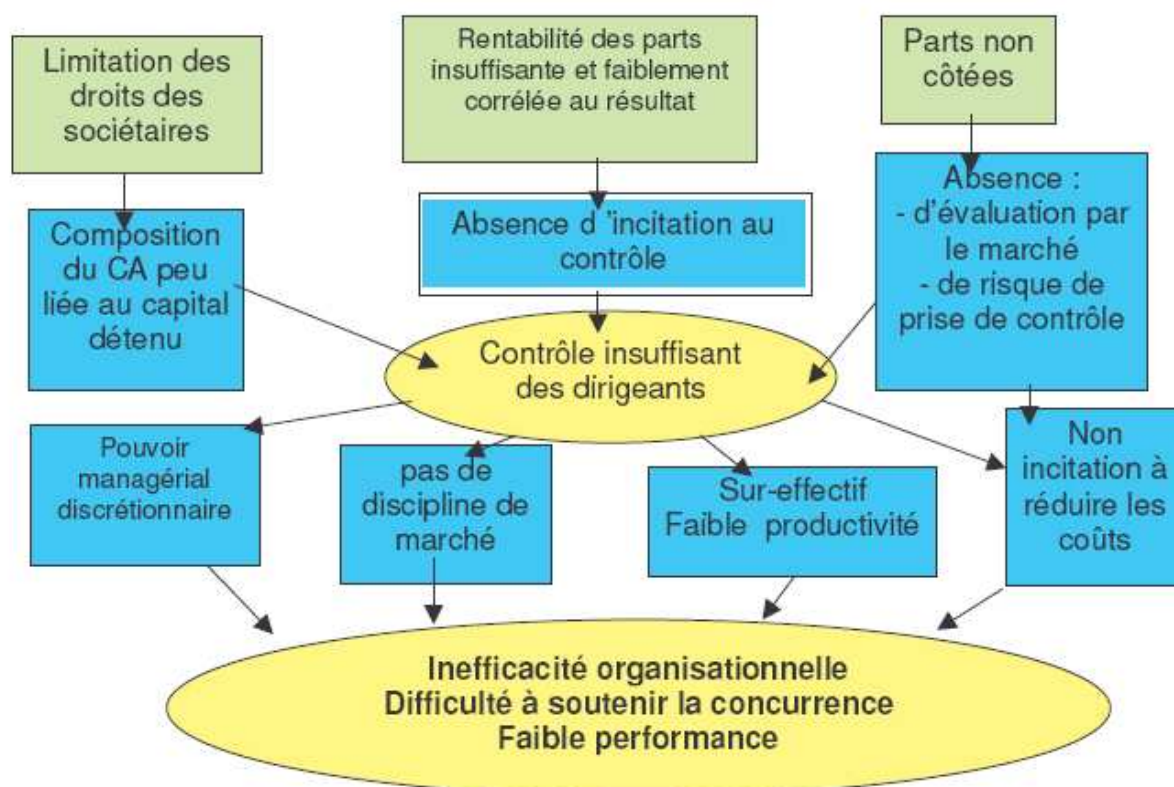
Limitation des droits des sociétaires

Rentabilité des parts insuffisante et faiblement corrélée au résultat

Parts non côtées

Composition du CA peu liée au capital détenu

Absence d 'incitation au contrôle

Absence :
- d'évaluation par le marché
- de risque de prise de contrôle

Contrôle insuffisant des dirigeants

Pouvoir managérial discrétionnaire

pas de discipline de marché

Sur-effectif
Faible productivité

Non incitation à réduire les coûts

Inefficacité organisationnelle
Difficulté à soutenir la concurrence
Faible performance